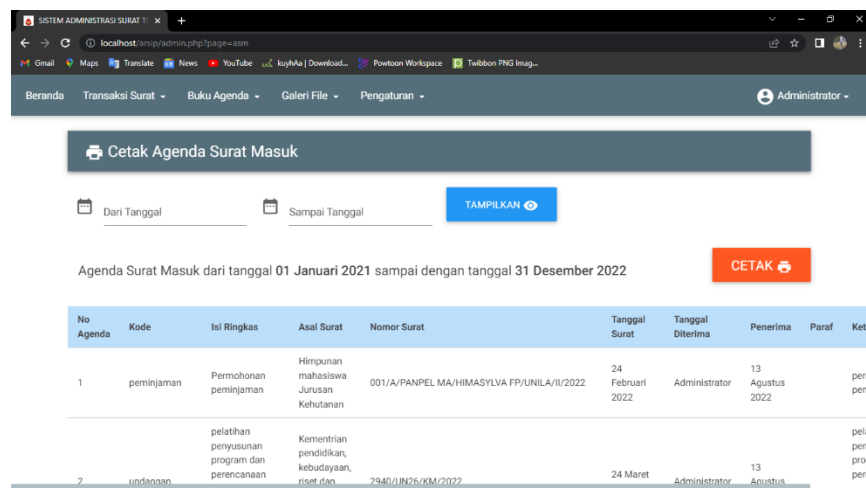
SISTEM ADMINISTRASI SURAT T ×

localhost/arsip/admin.php?page=asm

Gmail Maps Translate News YouTube kuyhAa | Download... Powtoon Workspace Twibbon PNG Imag...

Beranda Transaksi Surat Buku Agenda Galeri File Pengaturan Administrator

Cetak Agenda Surat Masuk

Dari Tanggal Sampai Tanggal TAMPILKAN

Agenda Surat Masuk dari tanggal **01 Januari 2021** sampai dengan tanggal **31 Desember 2022**

CETAK

| No Agenda | Kode | Isi Ringkas | Asal Surat | Nomor Surat | Tanggal Surat | Tanggal Diterima | Penerima | Paraf | Ket |
|---|---|---|---|---|---|---|---|---|---|
| 1 | peminjaman | Permohonan peminjaman | Himpunan mahasiswa Jurusan Kehutanan | 001/A/PANPEL MA/HIMASYLVA FP/UNILA/II/2022 | 24 Februari 2022 | Administrator | 13 Agustus 2022 | | per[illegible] per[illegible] |
| 2 | undangan | pelatihan penyusunan program dan perencanaan | Kementrian pendidikan, kebudayaan, riset dan | 2940/UN26/KM/2022 | 24 Maret | Administrator | 13 Agustus | | pela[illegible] pen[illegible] pro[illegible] per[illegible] |